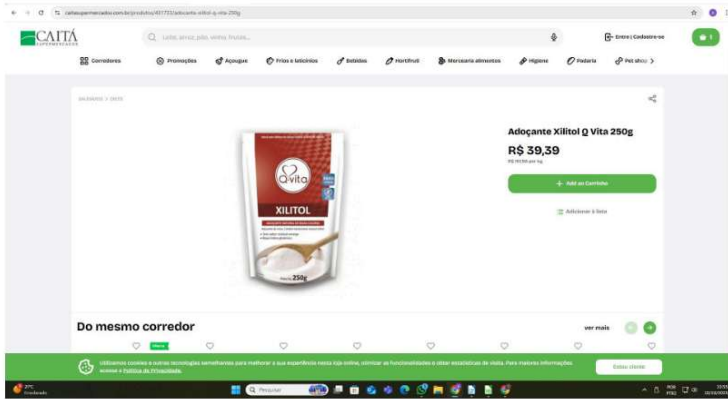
caitasupermercado.com.br/produto/401733/adocante-xilitol-q-vita-250g

CAITÁ SUPERMERCADOS

Leite, arroz, pão, vinho, frutas...

Entre | Cadastre-se

Corredores
Promoções
Açougue
Frios e laticínios
Bebidas
Hortifruti
Mercearia alimentos
Higiene
Padaria
Pet shop

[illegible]

Q vita
XILITOL
250g

Adoçante Xilitol Q Vita 250g

R$ 39,39

R$ 157,56 por kg

+ Add ao Carrinho

Adicionar à lista

Do mesmo corredor

ver mais

Oferta

Utilizamos cookies e outras tecnologias semelhantes para melhorar a sua experiência nessa loja online, otimizar as funcionalidades e obter estatísticas de visita. Para maiores informações, acesse a Política de Privacidade.

Estou ciente

27°C
Ensolarado

Pesquisar